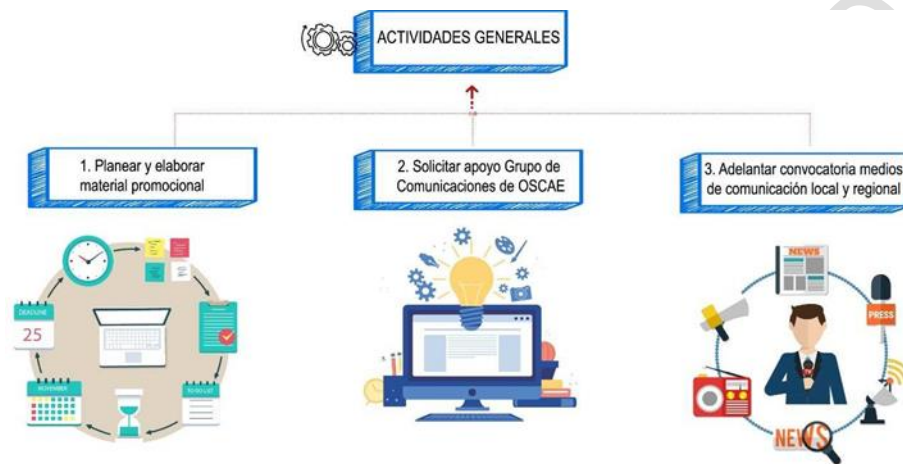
ACTIVIDADES GENERALES

1. Planear y elaborar material promocional

2. Solicitar apoyo Grupo de Comunicaciones de OSCAE

3. Adelantar convocatoria medios de comunicación local y regional

DEADLINE
25
NOVEMBER
TO DO LIST

NEWS
PRESS
NEWS